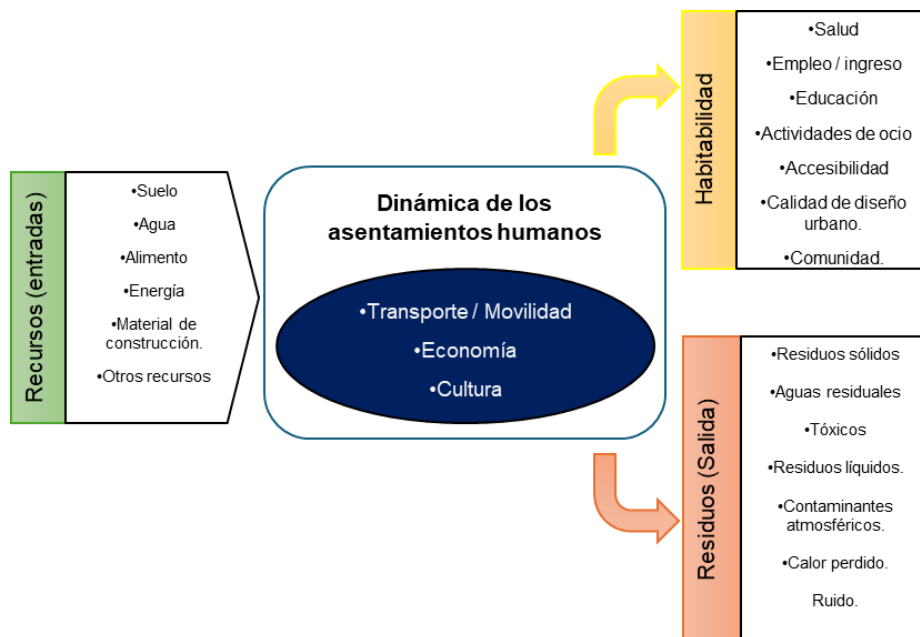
Recursos (entradas)

•Suelo
•Agua
•Alimento
•Energía
•Material de construcción.
•Otros recursos

Dinámica de los asentamientos humanos

•Transporte / Movilidad
•Economía
•Cultura

Habitabilidad

•Salud
•Empleo / ingreso
•Educación
•Actividades de ocio
•Accesibilidad
•Calidad de diseño urbano.
•Comunidad.

Residuos (Salida)

•Residuos sólidos
•Aguas residuales
•Tóxicos
•Residuos líquidos.
•Contaminantes atmosféricos.
•Calor perdido.
Ruido.